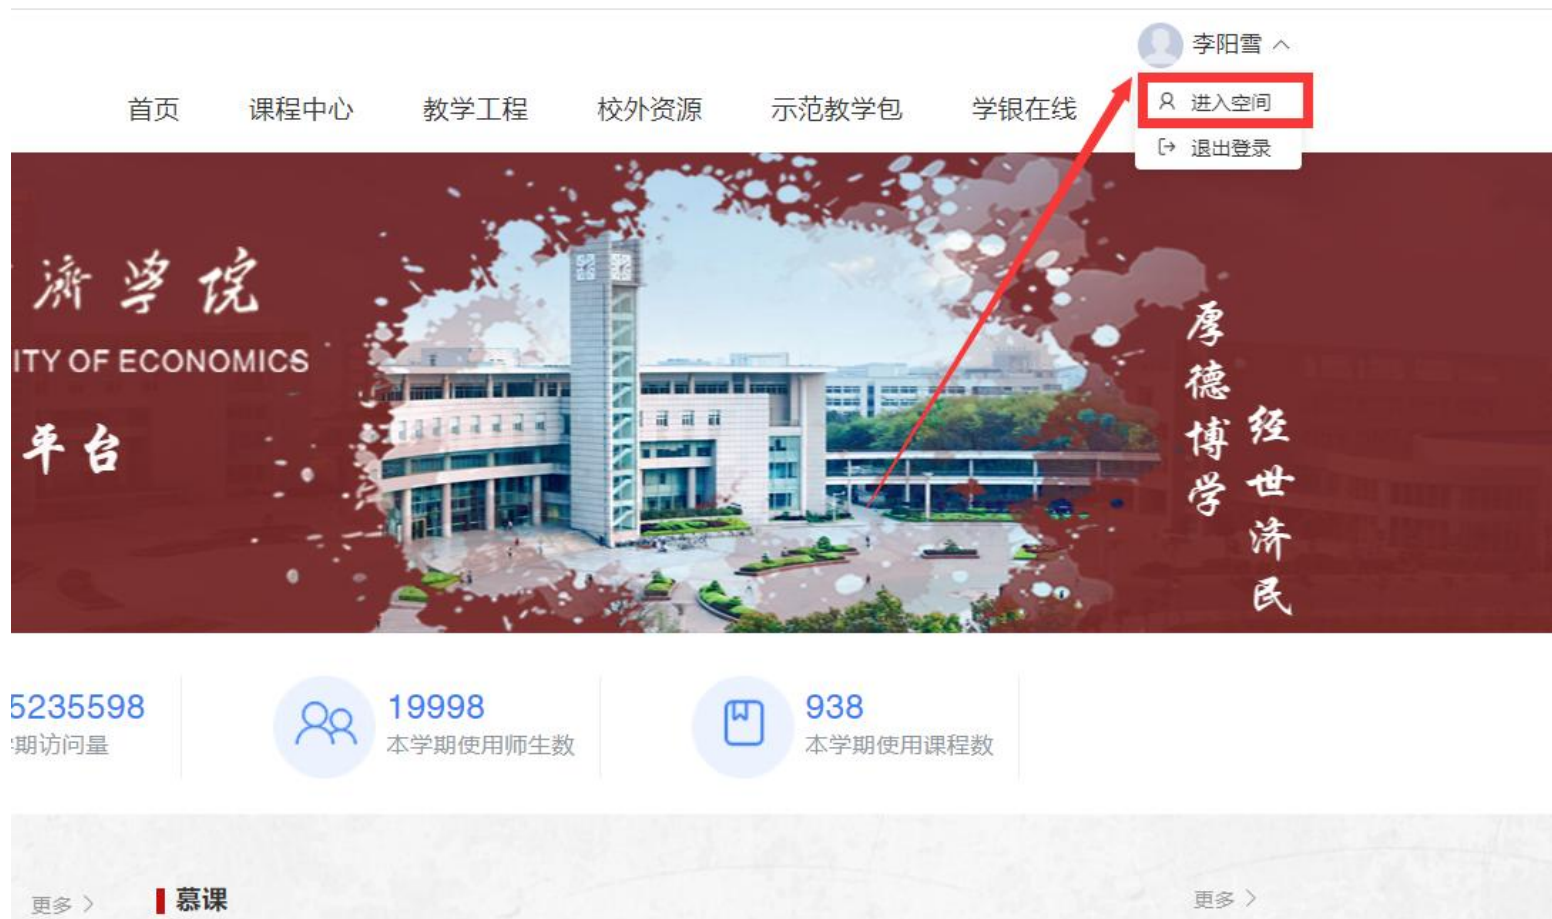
李阳雪

首页 课程中心 教学工程 校外资源 示范教学包 学银在线

进入空间
退出登录

济学院
ITY OF ECONOMICS
平台

厚德博学
经世济民

5235598
期访问量

19998
本学期使用师生数

938
本学期使用课程数

更多 >
慕课
更多 >